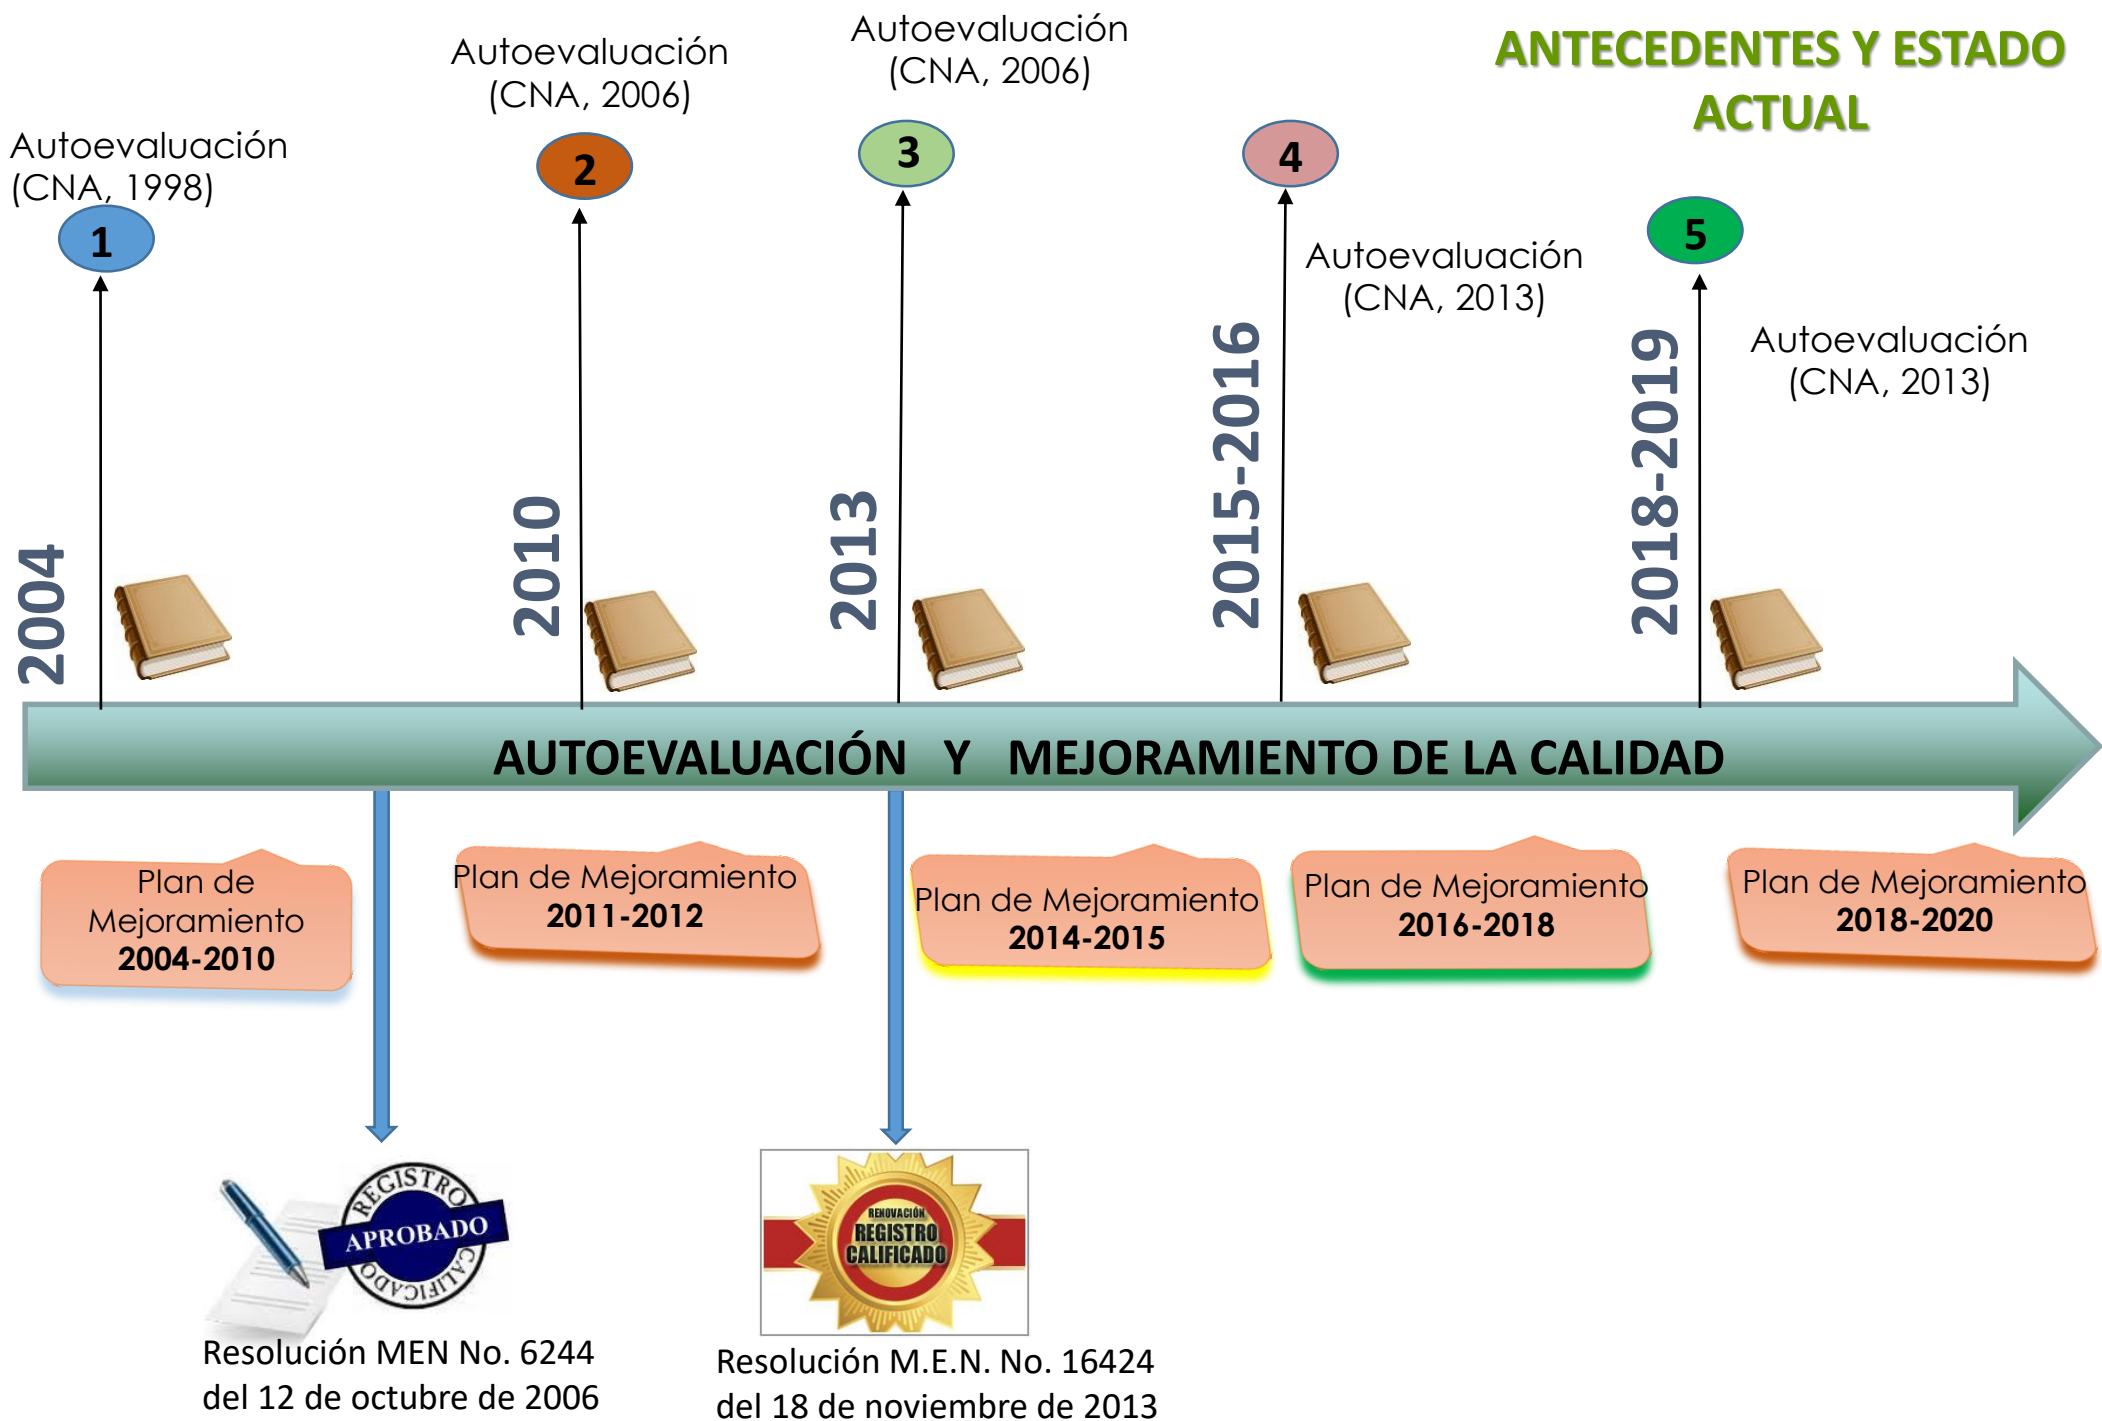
ANTECEDENTES Y ESTADO ACTUAL

Autoevaluación (CNA, 1998)

1

Autoevaluación (CNA, 2006)

2

Autoevaluación (CNA, 2006)

3

4

Autoevaluación (CNA, 2013)

5

Autoevaluación (CNA, 2013)

2004

2010

2013

2015-2016

2018-2019

AUTOEVALUACIÓN Y MEJORAMIENTO DE LA CALIDAD

Plan de Mejoramiento 2004-2010

Plan de Mejoramiento 2011-2012

Plan de Mejoramiento 2014-2015

Plan de Mejoramiento 2016-2018

Plan de Mejoramiento 2018-2020

REGISTRO APROBADO CALIFICADO

Resolución MEN No. 6244 del 12 de octubre de 2006

RENOVACIÓN REGISTRO CALIFICADO

Resolución M.E.N. No. 16424 del 18 de noviembre de 2013